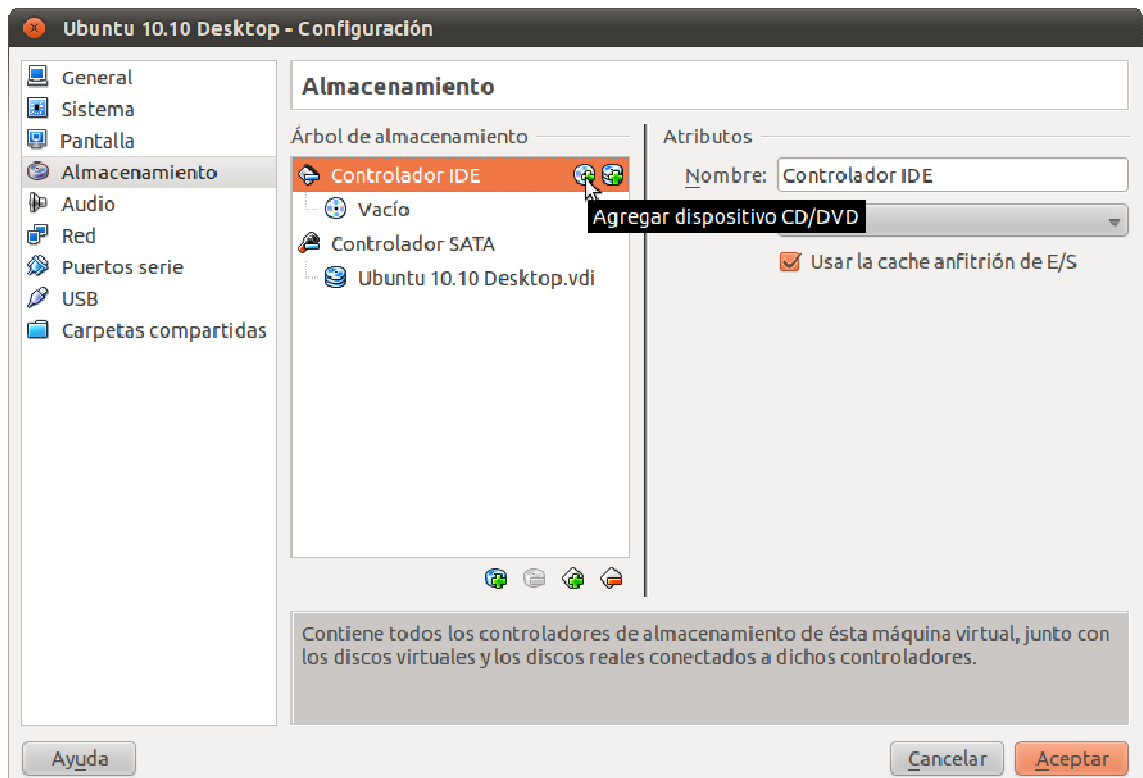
Ubuntu 10.10 Desktop - Configuración

General
Sistema
Pantalla
Almacenamiento
Audio
Red
Puertos serie
USB
Carpetas compartidas

Almacenamiento

Árbol de almacenamiento

Controlador IDE
Vacío
Controlador SATA
Ubuntu 10.10 Desktop.vdi

Agregar dispositivo CD/DVD

Atributos
Nombre: Controlador IDE
Usar la cache anfitrión de E/S

Contiene todos los controladores de almacenamiento de ésta máquina virtual, junto con los discos virtuales y los discos reales conectados a dichos controladores.

Ayuda
Cancelar
Aceptar